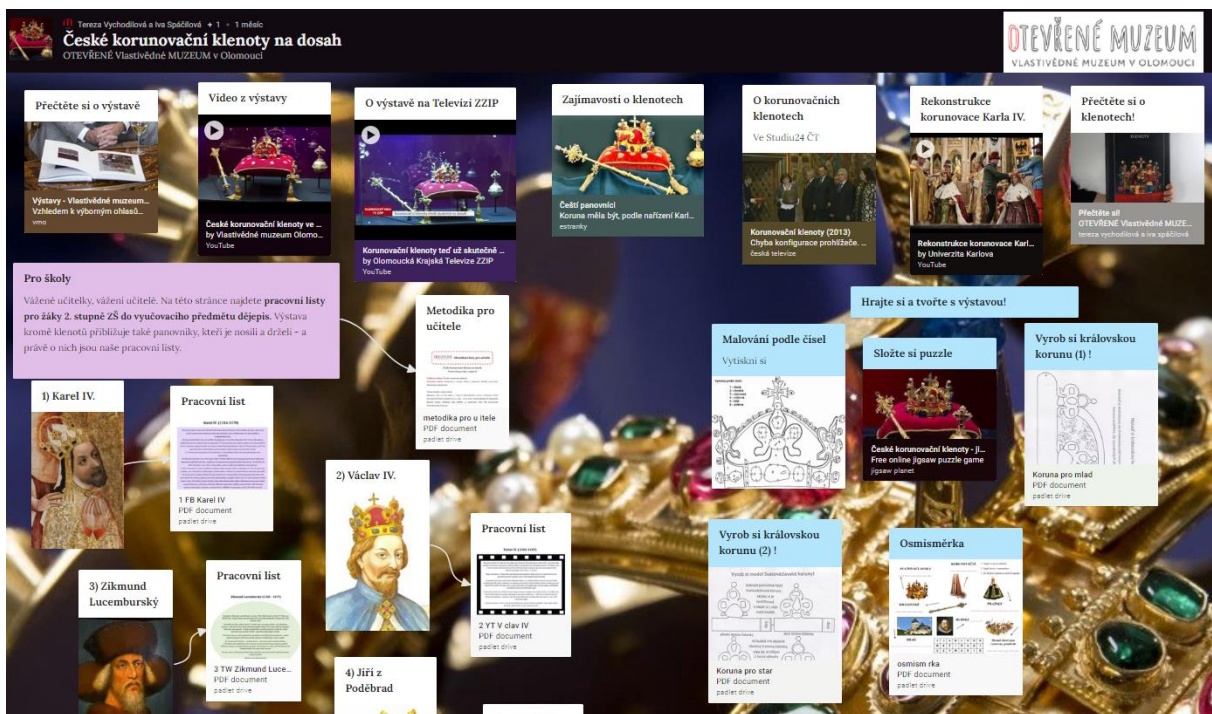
Tereza Vychodilová a Iva Spáčilová + 1 • 1 měsíc
České korunovační klenoty na dosah
OTEVŘENÉ Vlastivědné MUZEUM v Olomouci

OTEVŘENÉ MUZEUM
VLASTIVĚDNÉ MUZEUM V OLOMOUCI

Přečtěte si o výstavě
Výstavy - Vlastivědné muzeum...
Vzhledem k výbornému ohlasů...
vmo

Video z výstavy
České korunovační klenoty ve ...
by Vlastivědné muzeum Olomo...
YouTube

O výstavě na Televizi ZZIP
Korunovační klenoty teď už skutečně ...
by Olomoucká Krajská Televize ZZIP
YouTube

Zajímavosti o klenotech
Čeští panovníci
Koruna měla být, podle nařízení Karl...
estranky

O korunovačních klenotech
Ve Studiu24 ČT
Korunovační klenoty (2013)
Chyba konfigurace prohlížeče. ...
česká televize

Rekonstrukce korunovace Karla IV.
Rekonstrukce korunovace Karl...
by Univerzita Karlova
YouTube

Přečtěte si o klenotech!
Přečtěte si!
OTEVŘENÉ Vlastivědné MUZE...
tereza vychodilová a iva spáčilová

Pro školy
Vážené učitelky, vážení učitelé. Na této stránce najdete **pracovní listy pro žáky 2. stupně ZŠ do vyučovacího předmětu dějepis**. Výstava kromě klenotů přibližuje také panovníky, kteří je nosili a drželi - a právě o nich jsou naše pracovní listy.

Metodika pro učitele
metodika pro u itele
PDF document
padlet drive

Hrajte si a tvořte s výstavou!

Malování podle čísel
Vytiskni si

Složte si puzzle
České korunovační klenoty - Ji...
Free online jigsaw puzzle game
jigsaw planet

Vyrob si královskou korunu (1) !
Koruna pro mlad
PDF document
padlet drive

1) Karel IV.

Pracovní list
1 FB Karel IV
PDF document
padlet drive

2) Václav IV.

Pracovní list
2 YT V clav IV
PDF document
padlet drive

3) Zikmund Lucemburský

Pracovní list
3 TW Zikmund Luce...
PDF document
padlet drive

4) Jiří z Poděbrad

Vyrob si královskou korunu (2) !
Koruna pro star
PDF document
padlet drive

Osmisměrka
osmism rka
PDF document
padlet drive